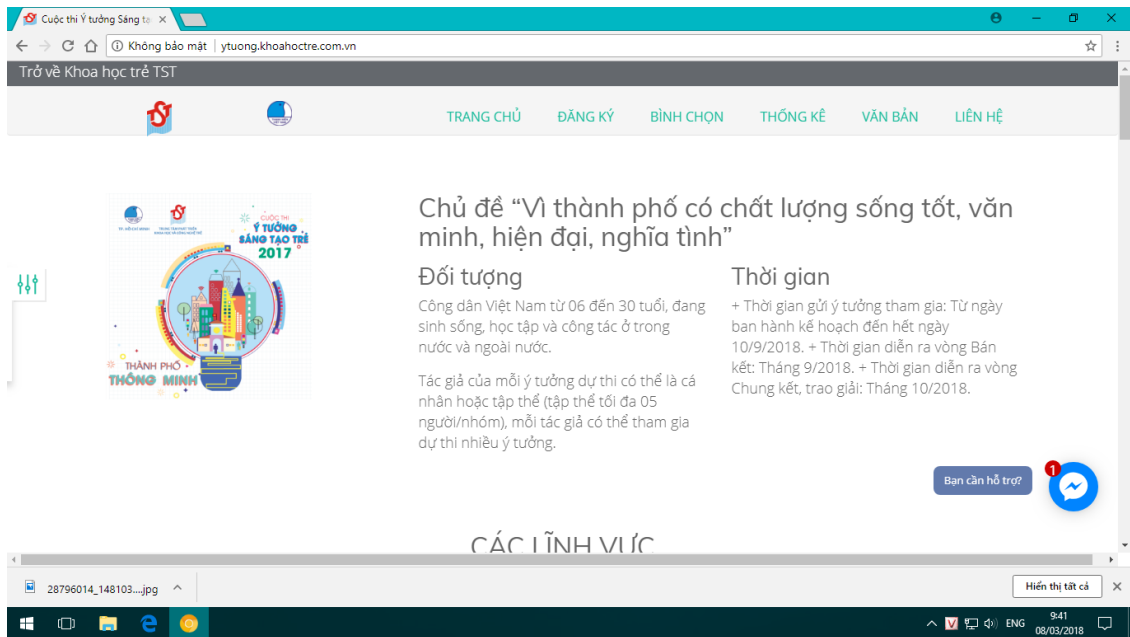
Cuộc thi Ý tưởng Sáng tạ ×

Không bảo mật | ytuong.khoahoctre.com.vn

Trở về Khoa học trẻ TST

TRANG CHỦ ĐĂNG KÝ BÌNH CHỌN THỐNG KÊ VĂN BẢN LIÊN HỆ

CUỘC THI Ý TƯỞNG SÁNG TẠO TRẺ 2017

THÀNH PHỐ THÔNG MINH

Chủ đề “Vì thành phố có chất lượng sống tốt, văn minh, hiện đại, nghĩa tình”

Đối tượng

Công dân Việt Nam từ 06 đến 30 tuổi, đang sinh sống, học tập và công tác ở trong nước và ngoài nước.

Tác giả của mỗi ý tưởng dự thi có thể là cá nhân hoặc tập thể (tập thể tối đa 05 người/nhóm), mỗi tác giả có thể tham gia dự thi nhiều ý tưởng.

Thời gian

+ Thời gian gửi ý tưởng tham gia: Từ ngày ban hành kế hoạch đến hết ngày 10/9/2018. + Thời gian diễn ra vòng Bán kết: Tháng 9/2018. + Thời gian diễn ra vòng Chung kết, trao giải: Tháng 10/2018.

Bạn cần hỗ trợ?

1

CÁC LĨNH VỰC

28796014_148103....jpg

Hiển thị tất cả

ENG 9:41 08/03/2018